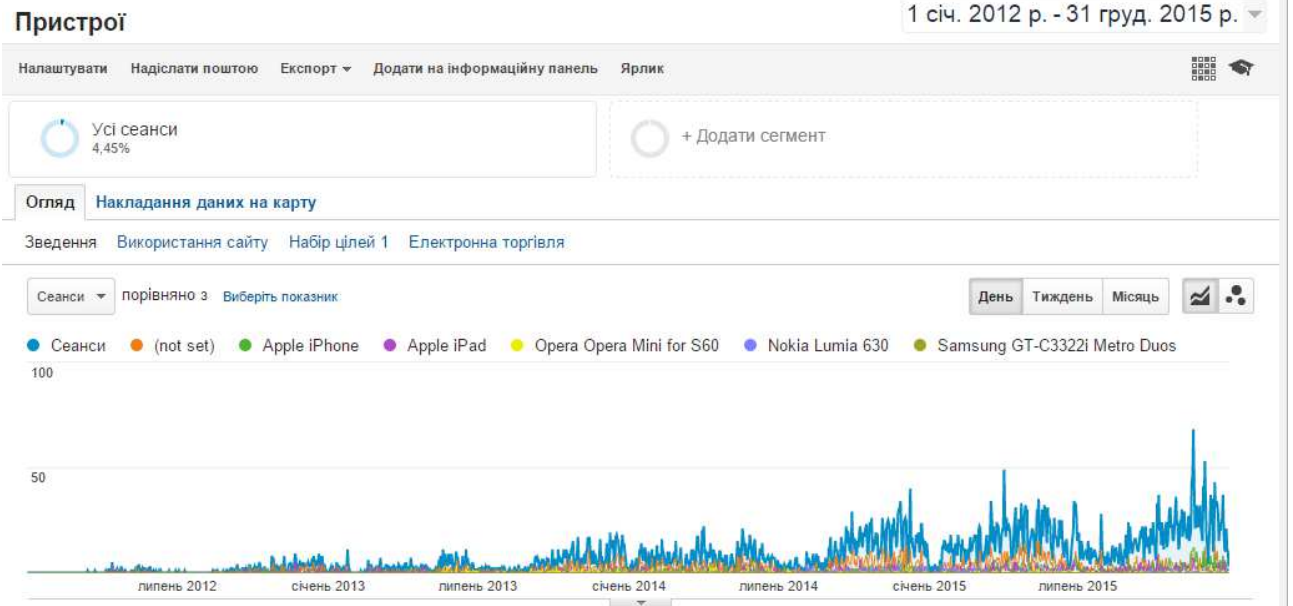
Пристрої

1 січ. 2012 р. - 31 груд. 2015 р.

Налаштувати Надіслати поштою Експорт Додати на інформаційну панель Ярлик

Усі сеанси
4,45%

+ Додати сегмент

Огляд Накладання даних на карту

Зведення Використання сайту Набір цілей 1 Електронна торгівля

Сеанси порівняно з Виберіть показник

День Тиждень Місяць

Сеанси (not set) Apple iPhone Apple iPad Opera Opera Mini for S60 Nokia Lumia 630 Samsung GT-C3322i Metro Duos

100

50

липень 2012 січень 2013 липень 2013 січень 2014 липень 2014 січень 2015 липень 2015